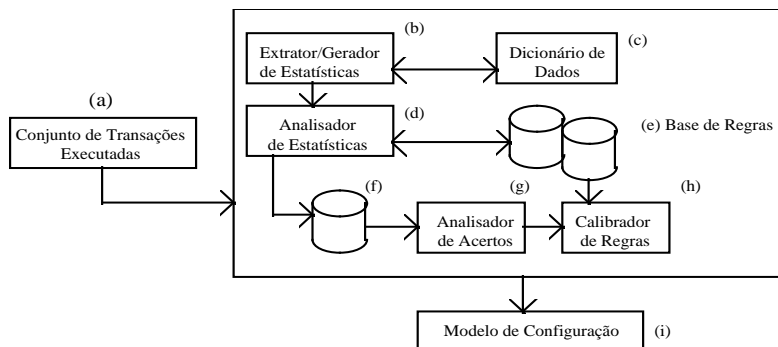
(a)
Conjunto de Transações Executadas

(b)
Extrator/Gerador de Estatísticas

Dicionário de Dados
(c)

Analisador de Estatísticas
(d)

(e) Base de Regras

(f)

(g)
Analisador de Acertos

(h)
Calibrador de Regras

Modelo de Configuração
(i)